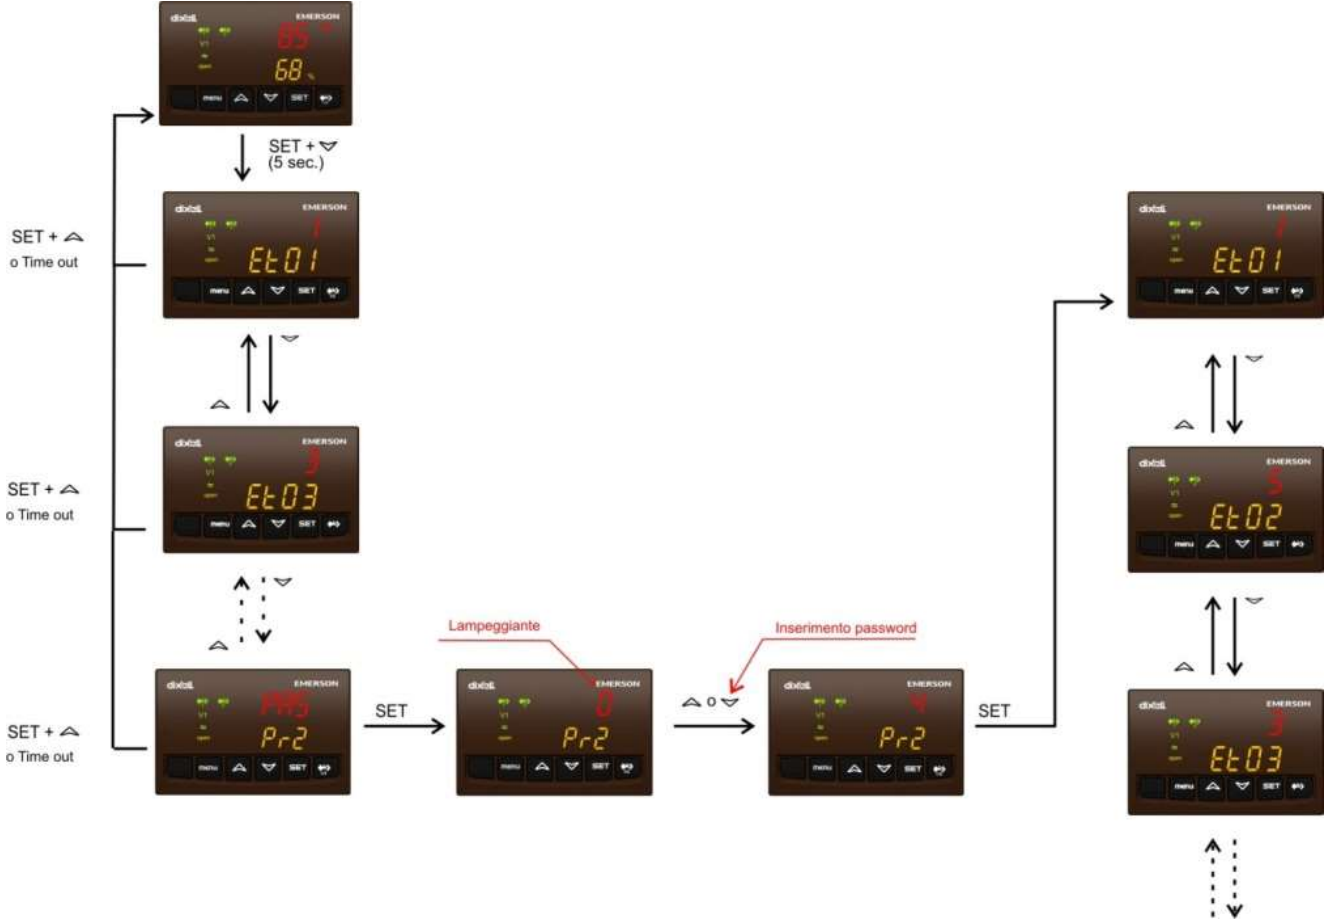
dixell EMERSON
85
68 %
menu SET

SET + ▽ (5 sec.)

SET + △ o Time out

dixell EMERSON
1
Et01
menu SET

△ ▽

dixell EMERSON
3
Et03
menu SET

SET + △ o Time out

△ ▽

SET + △ o Time out

dixell EMERSON
PAS
Pr2
menu SET

SET

Lampeggiante

dixell EMERSON
0
Pr2
menu SET

△ o ▽

Inserimento password

dixell EMERSON
4
Pr2
menu SET

SET

dixell EMERSON
1
Et01
menu SET

△ ▽

dixell EMERSON
5
Et02
menu SET

△ ▽

dixell EMERSON
3
Et03
menu SET